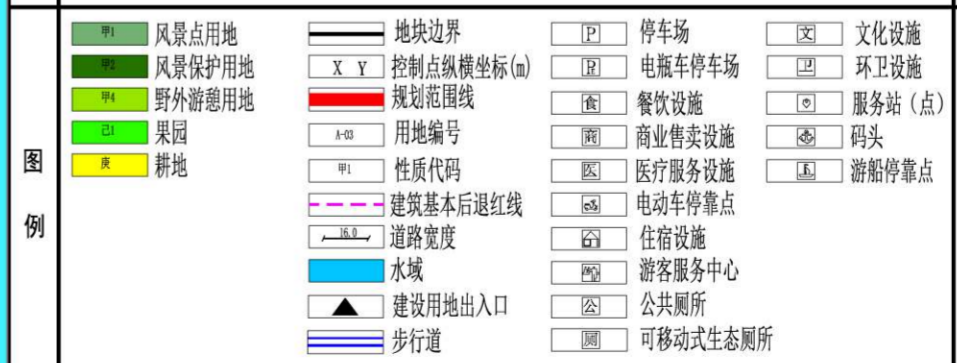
图例

甲1 风景点用地
甲2 风景保护用地
甲4 野外游憩用地
己1 果园
庚 耕地

地块边界
X Y 控制点纵横坐标(m)
规划范围线
A-03 用地编号
甲1 性质代码
建筑基本后退红线
16.0 道路宽度
水域
建设用地出入口
步行道

P 停车场
电瓶车停车场
食 餐饮设施
商 商业售卖设施
医 医疗服务设施
电动车停靠点
住宿设施
游客服务中心
公 公共厕所
厕 可移动式生态厕所

文 文化设施
环卫设施
服务站（点）
码头
游船停靠点